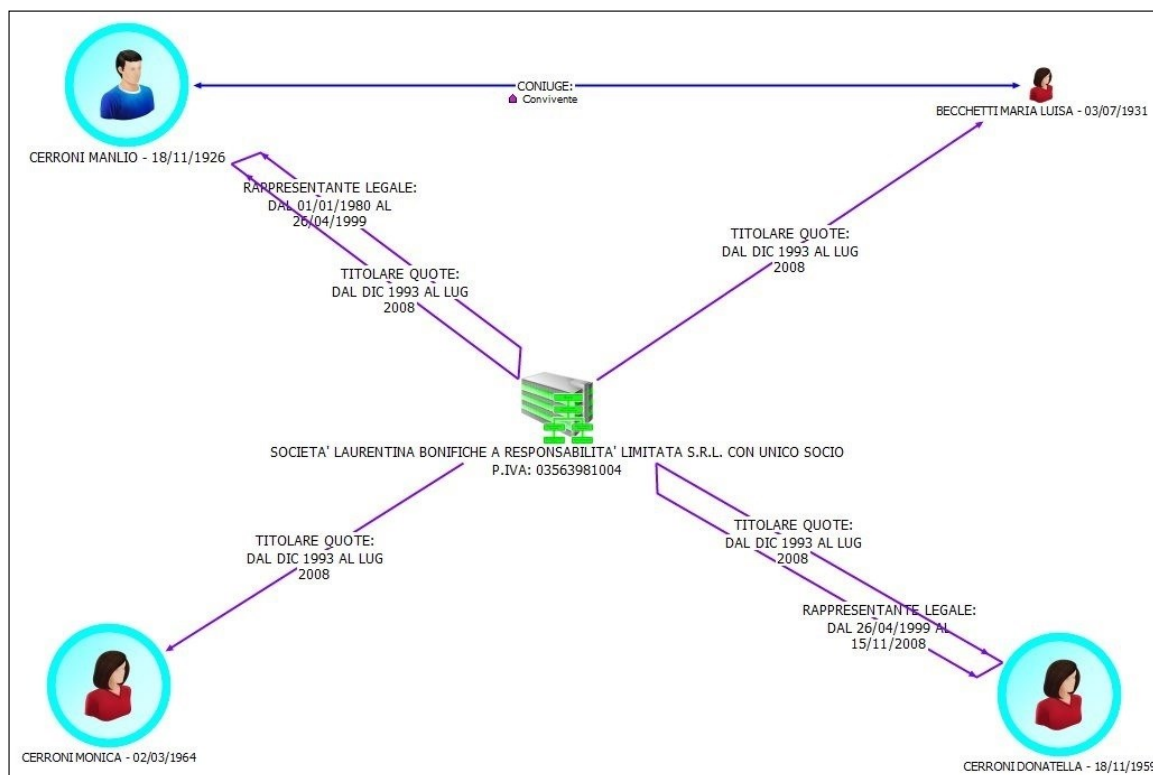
CONIUGE:
Convivente

CERRONI MANLIO - 18/11/1926

BECCHETTI MARIA LUISA - 03/07/1931

RAPPRESENTANTE LEGALE:
DAL 01/01/1980 AL 26/04/1999

TITOLARE QUOTE:
DAL DIC 1993 AL LUG 2008

TITOLARE QUOTE:
DAL DIC 1993 AL LUG 2008

SOCIETA' LAURENTINA BONIFICHE A RESPONSABILITA' LIMITATA S.R.L. CON UNICO SOCIO
P.IVA: 03563981004

TITOLARE QUOTE:
DAL DIC 1993 AL LUG 2008

TITOLARE QUOTE:
DAL DIC 1993 AL LUG 2008

RAPPRESENTANTE LEGALE:
DAL 26/04/1999 AL 15/11/2008

CERRONI MONICA - 02/03/1964

CERRONI DONATELLA - 18/11/195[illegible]